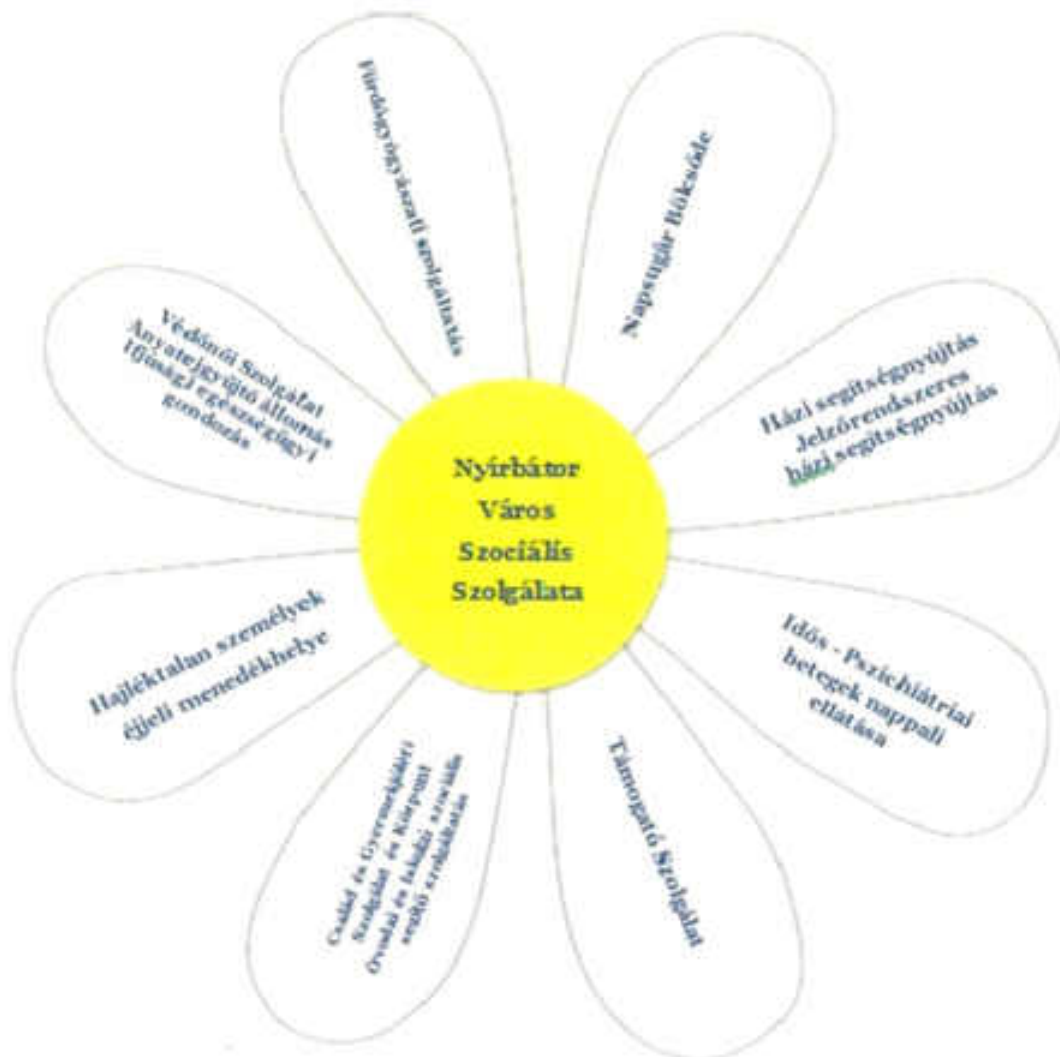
Nyírbátor Város Szociális Szolgálata

Fürdőgyógyászati szolgáltatás

Napsugár Bölcsőde

Házi segítségnyújtás
Jelzőrendszeres házi segítségnyújtás

Idős - Pszichiátriai betegek nappali ellátása

Támogató Szolgálat

Család és Gyermekjóléti Szolgálat és Központ
Óvodai és Iskolai szociális segítő szolgáltatás

Hajléktalan személyek éjjeli menedékhelye

Védőnői Szolgálat
Anyatejgyűjtő állomás
Ifjúsági egészségügyi gondozás